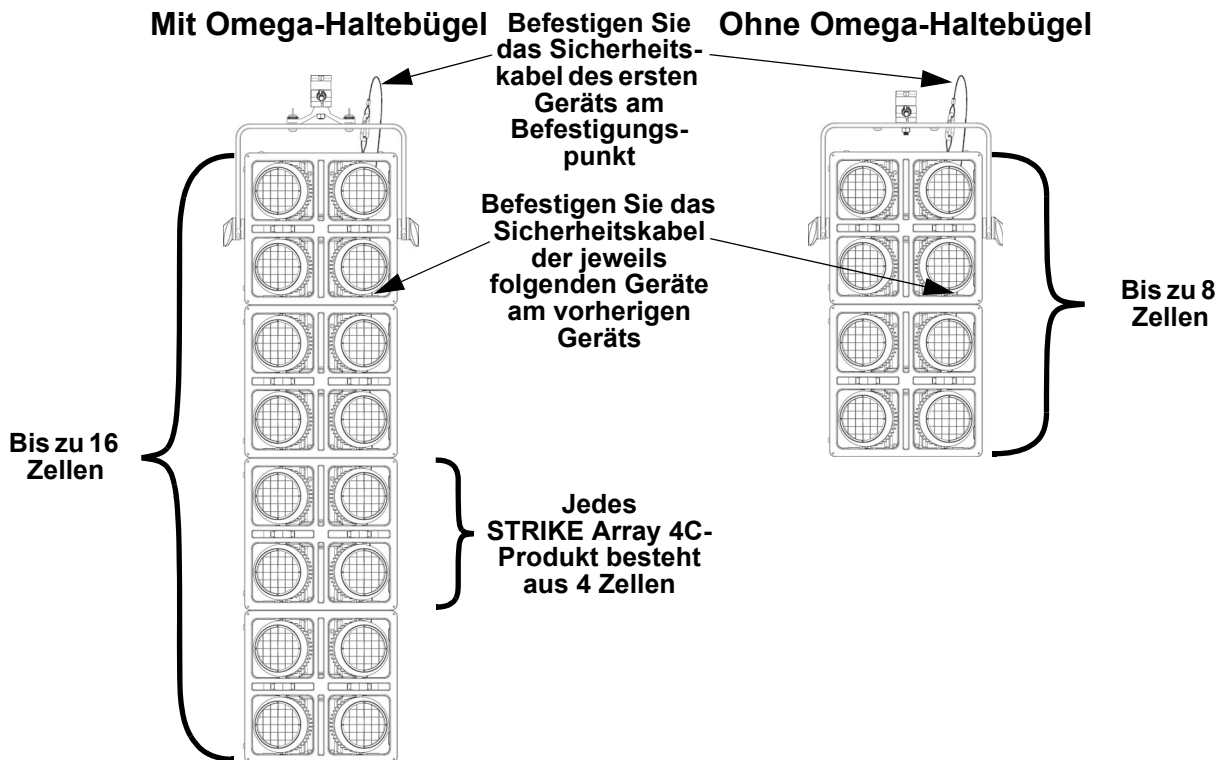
Mit Omega-Haltebügel

Befestigen Sie das Sicherheitskabel des ersten Geräts am Befestigungspunkt

Ohne Omega-Haltebügel

Befestigen Sie das Sicherheitskabel der jeweils folgenden Geräte am vorherigen Geräts

Bis zu 8 Zellen

Bis zu 16 Zellen

Jedes STRIKE Array 4C-Produkt besteht aus 4 Zellen